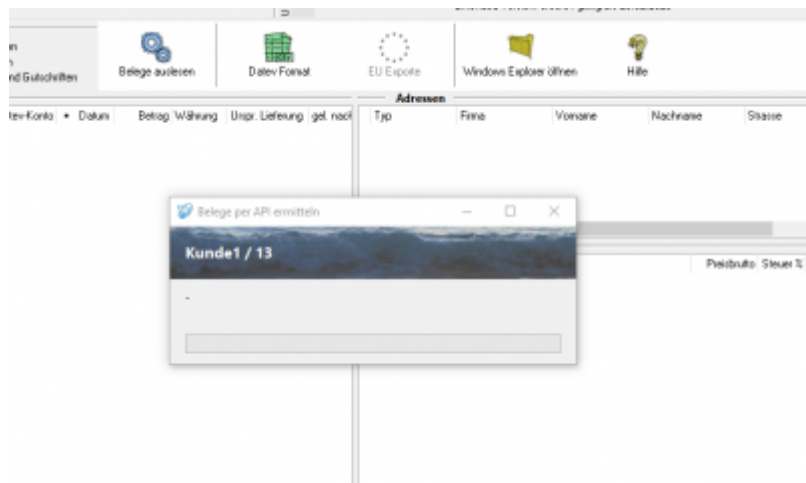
n
n
nd Gutschriften

Belege auslesen

Datev Format

EU Exporte

Windows Explorer öffnen

Hilfe

tev-Konto ▾ Datum Betrag Währung Urspr. Lieferung gel. nach

Adressen

| Typ | Firma | Vorname | Nachname | Strasse |
|---|---|---|---|---|

Preisbrutto Steuer %

Belege per API ermitteln

Kunde1 / 13

-